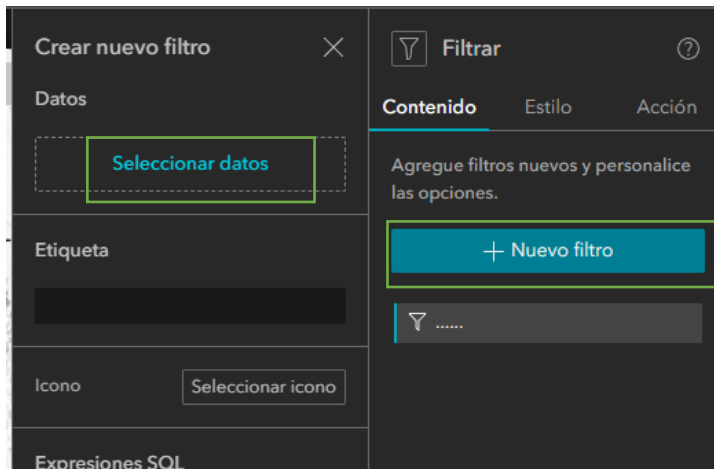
Crear nuevo filtro

Datos

Seleccionar datos

Etiqueta

Icono

Seleccionar icono

Expresiones SQL

Filtrar

Contenido

Estilo

Acción

Agregue filtros nuevos y personalice las opciones.

+ Nuevo filtro

......